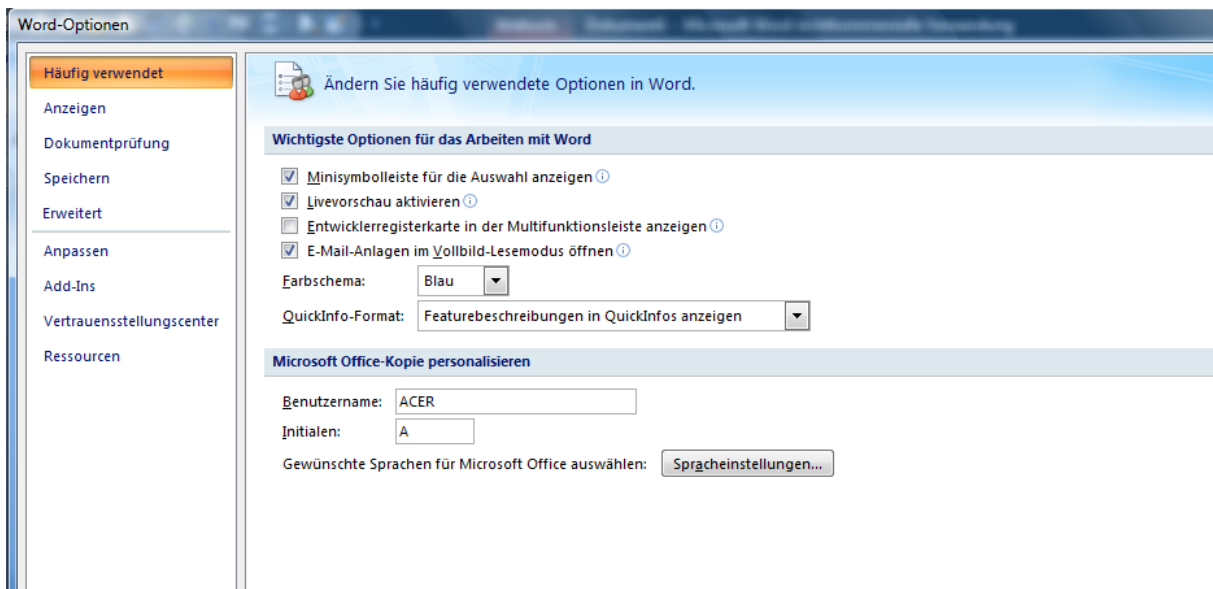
Word-Optionen

Häufig verwendet
Anzeigen
Dokumentprüfung
Speichern
Erweitert
Anpassen
Add-Ins
Vertrauensstellungscenter
Ressourcen

Ändern Sie häufig verwendete Optionen in Word.

Wichtigste Optionen für das Arbeiten mit Word

Minisymbolleiste für die Auswahl anzeigen
Livevorschau aktivieren
Entwicklerregisterkarte in der Multifunktionsleiste anzeigen
E-Mail-Anlagen im Vollbild-Lesemodus öffnen

Farbschema: Blau
QuickInfo-Format: Featurebeschreibungen in QuickInfos anzeigen

Microsoft Office-Kopie personalisieren

Benutzername: ACER
Initialen: A
Gewünschte Sprachen für Microsoft Office auswählen: Spracheinstellungen...